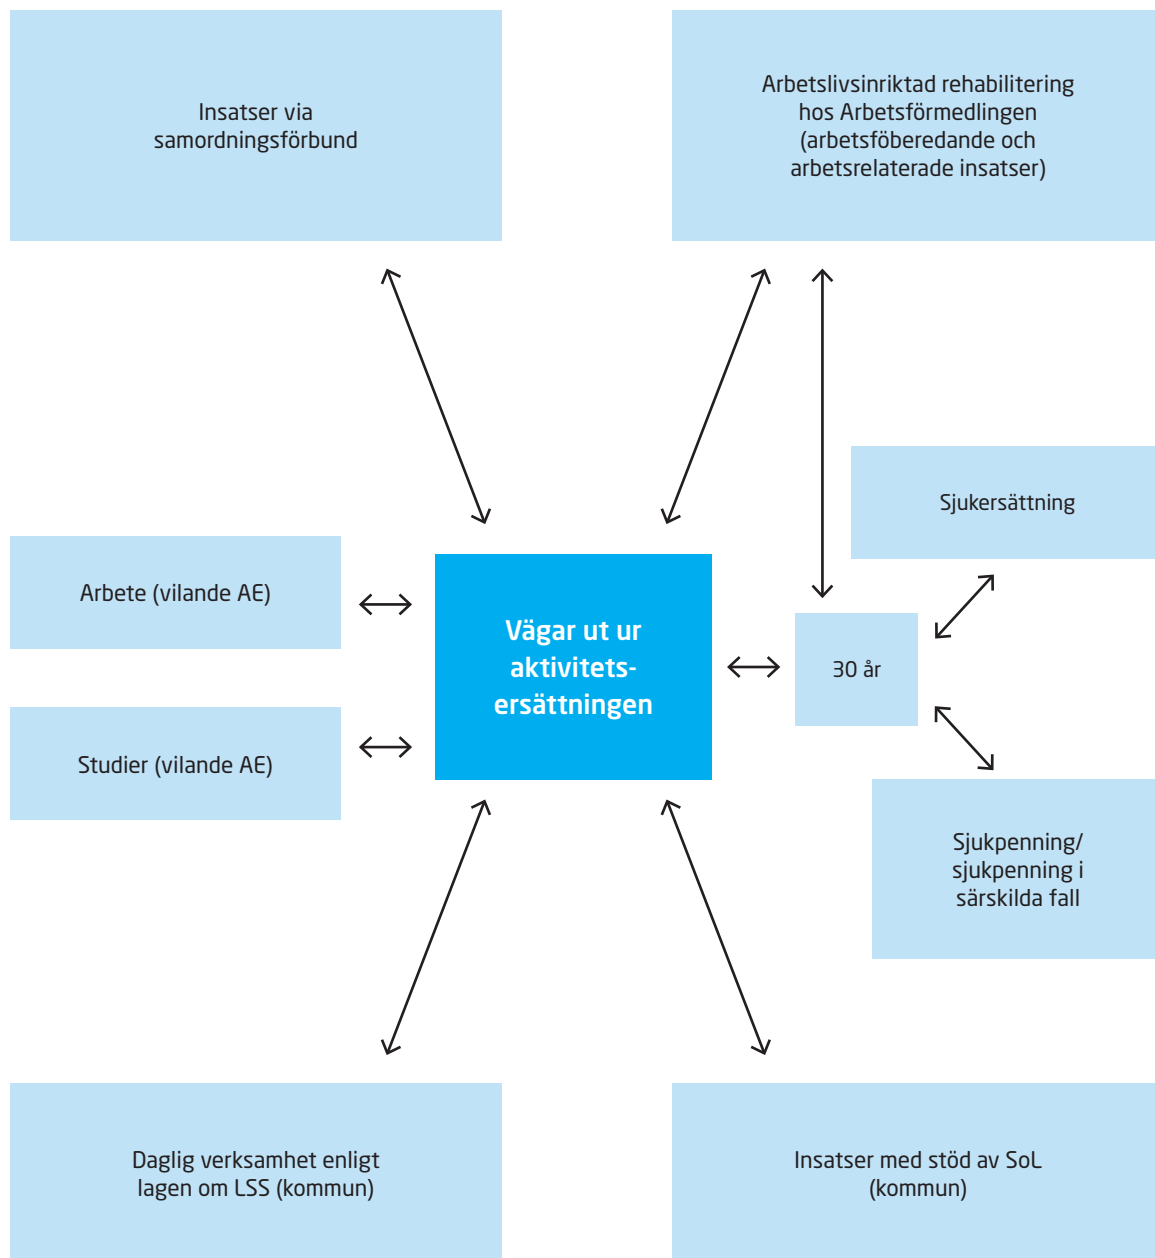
Insatser via samordningsförbund

Arbetslivsinriktad rehabilitering hos Arbetsförmedlingen (arbetsföberedande och arbetsrelaterade insatser)

Sjukersättning

Arbete (vilande AE)

Vägar ut ur aktivitetsersättningen

30 år

Studier (vilande AE)

Sjukpenning/ sjukpenning i särskilda fall

Daglig verksamhet enligt lagen om LSS (kommun)

Insatser med stöd av SoL (kommun)